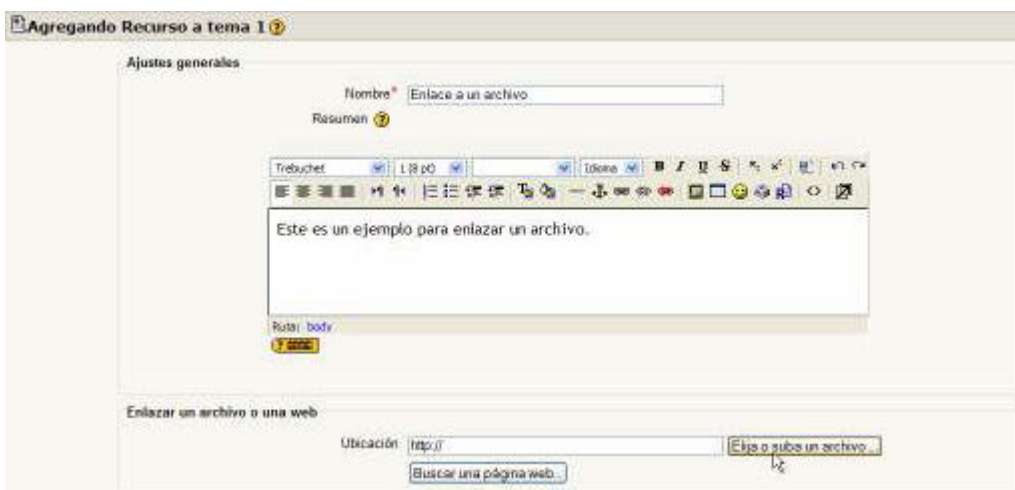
Agregando Recurso a tema 1

Ajustes generales

Nombre* Enlace a un archivo

Resumen

Trebuchet 1 (8 pt) Idioma B I U S

Este es un ejemplo para enlazar un archivo.

Ruta: body

Enlazar un archivo o una web

Ubicación http://

Elija o suba un archivo...

Buscar una página web...